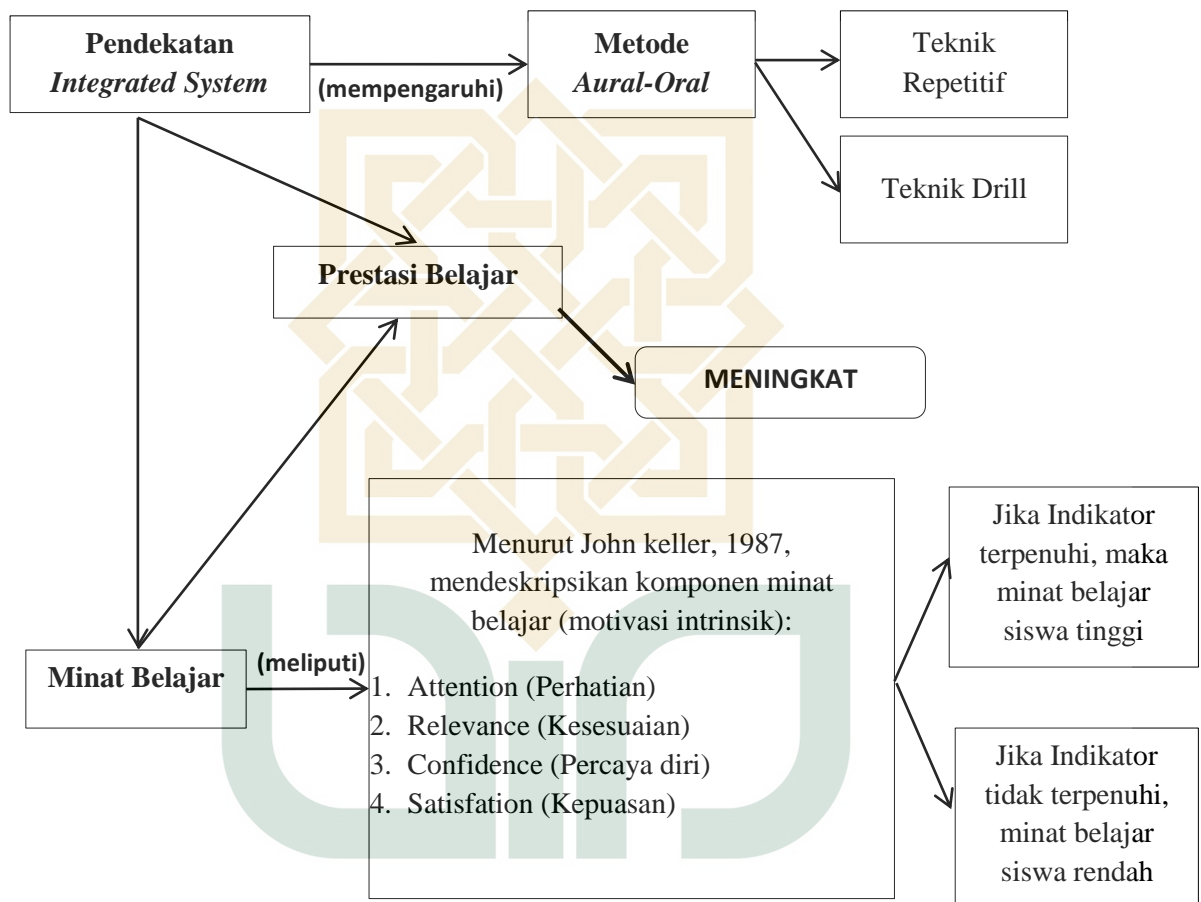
**Pendekatan** *Integrated System*

(mempengaruhi)

**Metode** *Aural-Oral*

Teknik Repetitif

Teknik Drill

**Prestasi Belajar**

**MENINGKAT**

Menurut John keller, 1987, mendeskripsikan komponen minat belajar (motivasi intrinsik):

1. Attention (Perhatian)
2. Relevance (Kesesuaian)
3. Confidence (Percaya diri)
4. Satisfation (Kepuasan)

Jika Indikator terpenuhi, maka minat belajar siswa tinggi

Jika Indikator tidak terpenuhi, minat belajar siswa rendah

**Minat Belajar**

(meliputi)